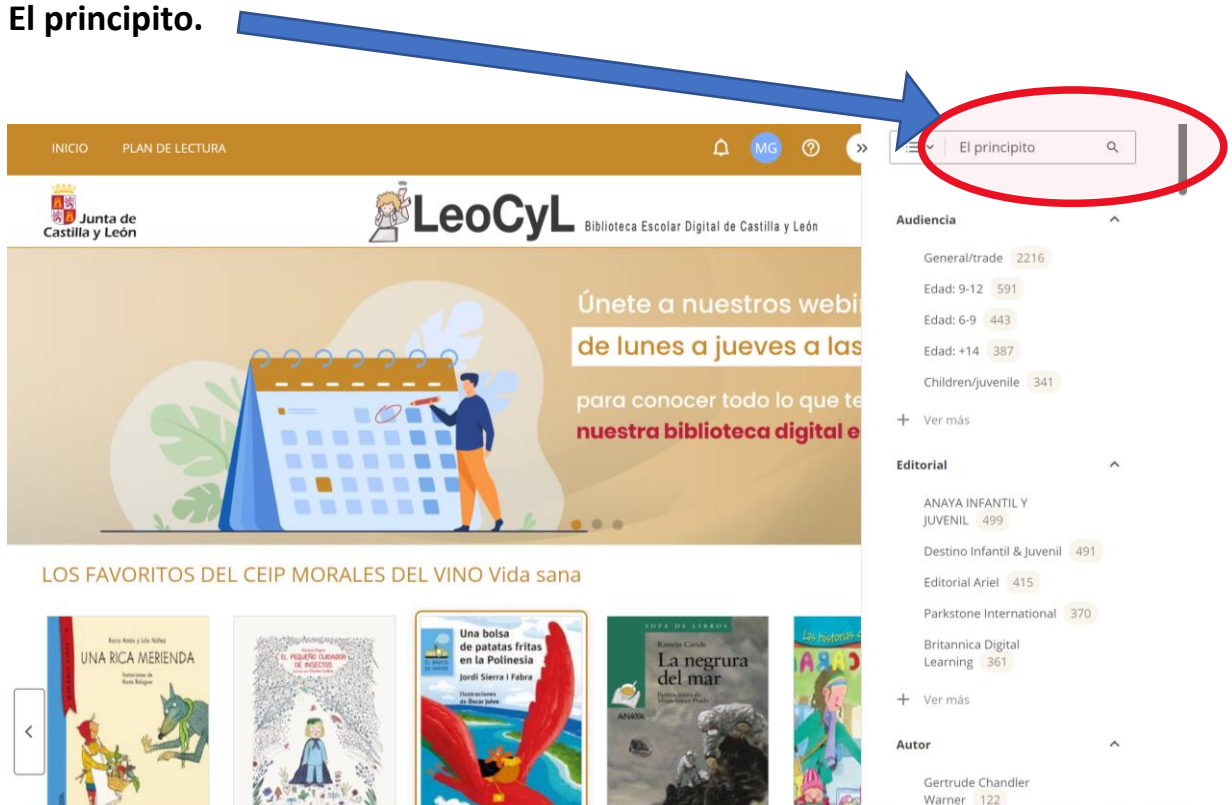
El principito.

INICIO PLAN DE LECTURA

MG

El principito

Junta de Castilla y León

LeoCyL Biblioteca Escolar Digital de Castilla y León

Únete a nuestros webi
de lunes a jueves a las
para conocer todo lo que te
nuestra biblioteca digital e

LOS FAVORITOS DEL CEIP MORALES DEL VINO Vida sana

Rocío Antón y Lola Núñez
UNA RICA MERIENDA
Ilustraciones de Marta Balaguer

EL PEQUEÑO CUIDADOR DE INSECTOS

Una bolsa de patatas fritas en la Polinesia
Jordi Sierra i Fabra
Ilustraciones de Óscar Julve
EL BARCO DE VAPOR

SOPA DE LIBROS
Ramón Caride
La negrura del mar
ANAYA

Las historias

Audiencia
General/trade 2216
Edad: 9-12 591
Edad: 6-9 443
Edad: +14 387
Children/juvenile 341
Ver más

Editorial
ANAYA INFANTIL Y JUVENIL 499
Destino Infantil & Juvenil 491
Editorial Ariel 415
Parkstone International 370
Britannica Digital Learning 361
Ver más

Autor
Gertrude Chandler Warner 122